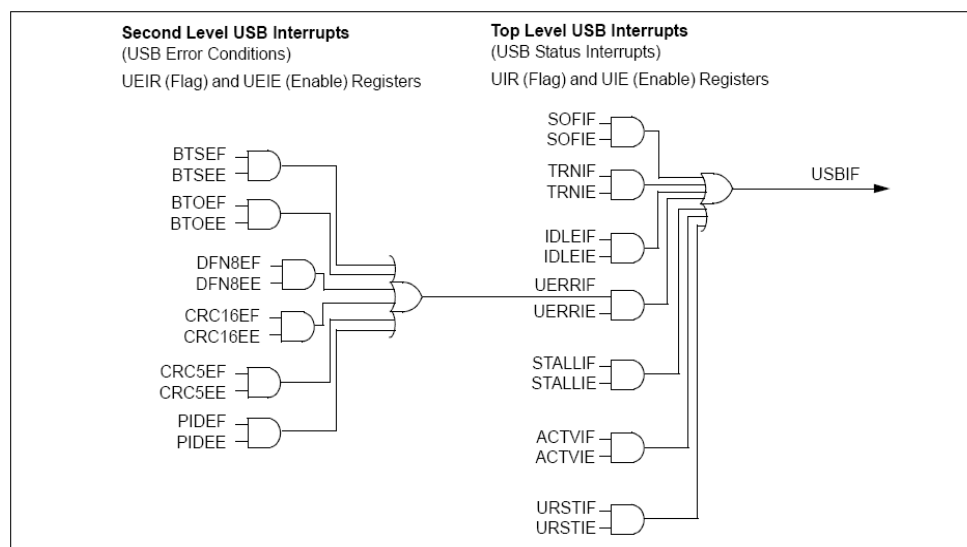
Second Level USB Interrupts
(USB Error Conditions)
UEIR (Flag) and UEIE (Enable) Registers

Top Level USB Interrupts
(USB Status Interrupts)
UIR (Flag) and UIE (Enable) Registers

SOFIF
SOFIE
TRNIF
TRNIE
USBIF
BTSEF
BTSEE
BTOEF
BTOEE
IDLEIF
IDLEIE
DFN8EF
DFN8EE
UERRIF
UERRIE
CRC16EF
CRC16EE
CRC5EF
CRC5EE
STALLIF
STALLIE
PIDEF
PIDEE
ACTVIF
ACTVIE
URSTIF
URSTIE